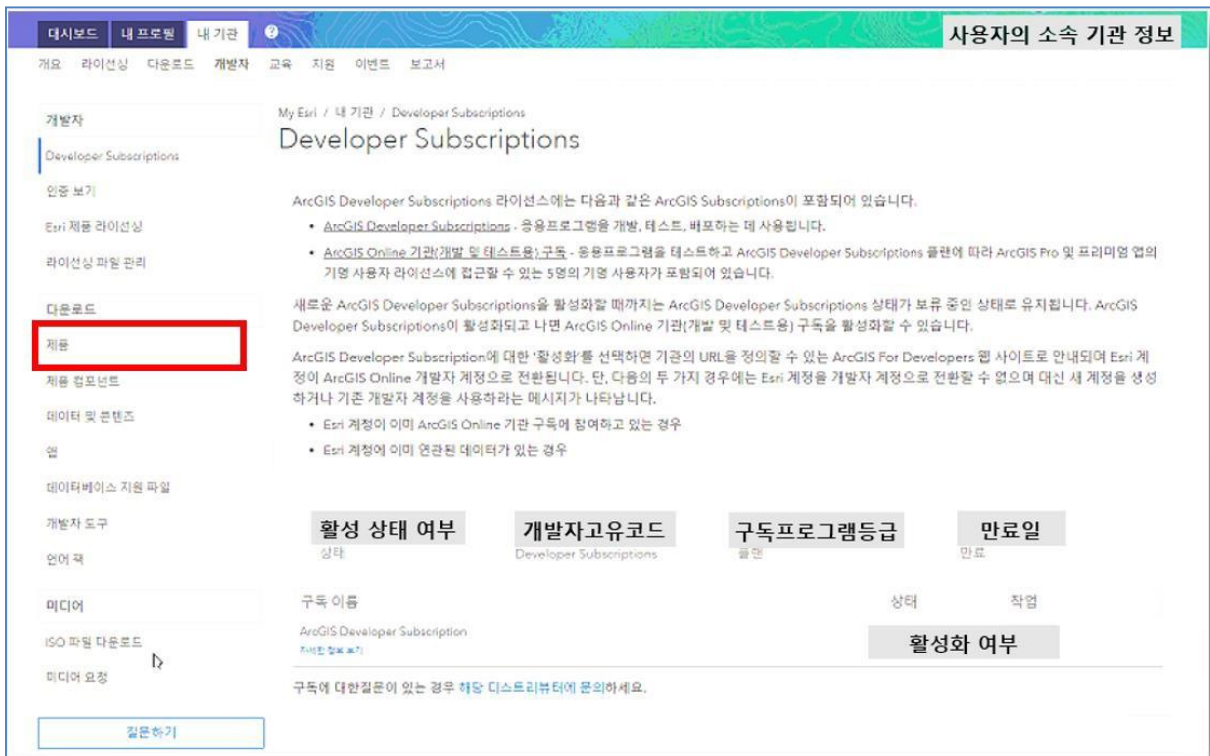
대시보드 내 프로필 내 기관

사용자의 소속 기관 정보

개요 라이선싱 다운로드 개발자 교육 지원 이벤트 보고서

개발자
Developer Subscriptions
인증 보기
Esri 제품 라이선싱
라이선싱 파일 관리

다운로드
제품
제품 컴포넌트
데이터 및 콘텐츠
앱
데이터베이스 지원 파일
개발자 도구
언어 팩

미디어
ISO 파일 다운로드
미디어 요청

질문하기

My Esri / 내 기관 / Developer Subscriptions

Developer Subscriptions

ArcGIS Developer Subscriptions 라이선스에는 다음과 같은 ArcGIS Subscriptions이 포함되어 있습니다.

• ArcGIS Developer Subscriptions - 응용프로그램을 개발, 테스트, 배포하는 데 사용됩니다.

• ArcGIS Online 기관(개발 및 테스트용) 구독 - 응용프로그램을 테스트하고 ArcGIS Developer Subscriptions 플랜에 따라 ArcGIS Pro 및 프리미엄 앱의 기명 사용자 라이선스에 접근할 수 있는 5명의 기명 사용자가 포함되어 있습니다.

새로운 ArcGIS Developer Subscriptions을 활성화할 때까지는 ArcGIS Developer Subscriptions 상태가 보류 중인 상태로 유지됩니다. ArcGIS Developer Subscriptions이 활성화되고 나면 ArcGIS Online 기관(개발 및 테스트용) 구독을 활성화할 수 있습니다.

ArcGIS Developer Subscription에 대한 '활성화'를 선택하면 기관의 URL을 정의할 수 있는 ArcGIS For Developers 웹 사이트로 안내되어 Esri 계정이 ArcGIS Online 개발자 계정으로 전환됩니다. 단, 다음의 두 가지 경우에는 Esri 계정을 개발자 계정으로 전환할 수 없으며 대신 새 계정을 생성하거나 기존 개발자 계정을 사용하라는 메시지가 나타납니다.

• Esri 계정이 이미 ArcGIS Online 기관 구독에 참여하고 있는 경우

• Esri 계정에 이미 연관된 데이터가 있는 경우

활성 상태 여부
상태

개발자고유코드
Developer Subscriptions

구독프로그램등급
플랜

만료일
만료

구독 이름 상태 작업

ArcGIS Developer Subscription
자세한 정보 보기

활성화 여부

구독에 대한질문이 있는 경우 해당 디스트리뷰터에 문의하세요.